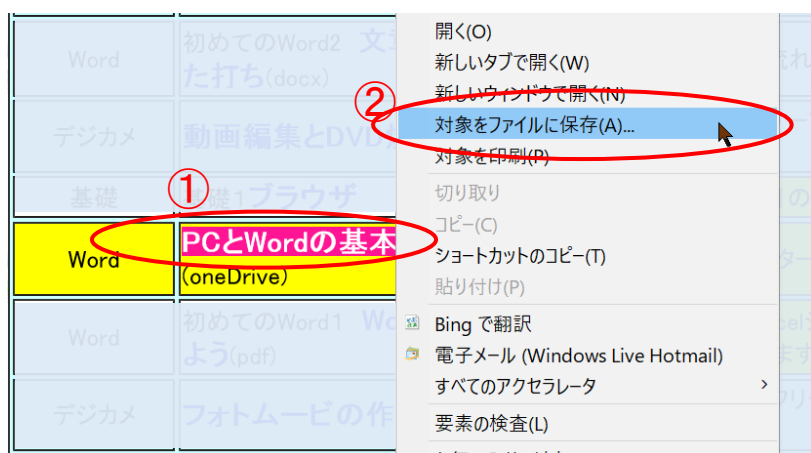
| Word | 初めてのWord2 文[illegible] た打ち(docx) |
|---|---|
| デジカメ | 動画編集とDVD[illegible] |
| 基礎 | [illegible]礎1ブラウザ |
| Word | PCとWordの基本 (oneDrive) |
| Word | 初めてのWord1 Wo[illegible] よう(pdf) |
| デジカメ | フォトムービーの作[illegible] |

①
②

開く(O)
新しいタブで開く(W)
新しいウィンドウで開く(N)
対象をファイルに保存(A)...
対象を印刷(P)
切り取り
コピー(C)
ショートカットのコピー(T)
貼り付け(P)
Bing で翻訳
電子メール (Windows Live Hotmail)
すべてのアクセラレータ
要素の検査(L)